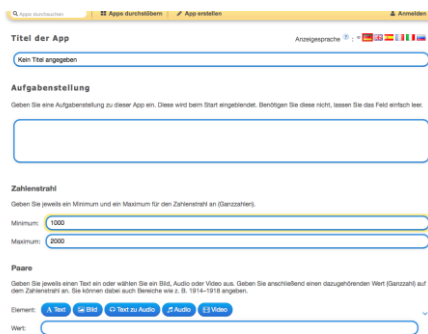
Apps durchsuchen | Apps durchstöbern | App erstellen | Anmelden

Titel der App

Anzeigesprache

Kein Titel angegeben

Aufgabenstellung

Geben Sie eine Aufgabenstellung zu dieser App ein. Diese wird beim Start eingeblendet. Benötigen Sie diese nicht, lassen Sie das Feld einfach leer.

Zahlenstrahl

Geben Sie jeweils ein Minimum und ein Maximum für den Zahlenstrahl an (Ganzzahlen).

Minimum: 1000

Maximum: 2000

Paare

Geben Sie jeweils einen Text ein oder wählen Sie ein Bild, Audio oder Video aus. Geben Sie anschließend einen dazugehörenden Wert (Ganzzahl) auf dem Zahlenstrahl an. Sie können dabei auch Bereiche wie z. B. 1914–1918 angeben.

Element: Text | Bild | Text zu Audio | Audio | Video

Wert: